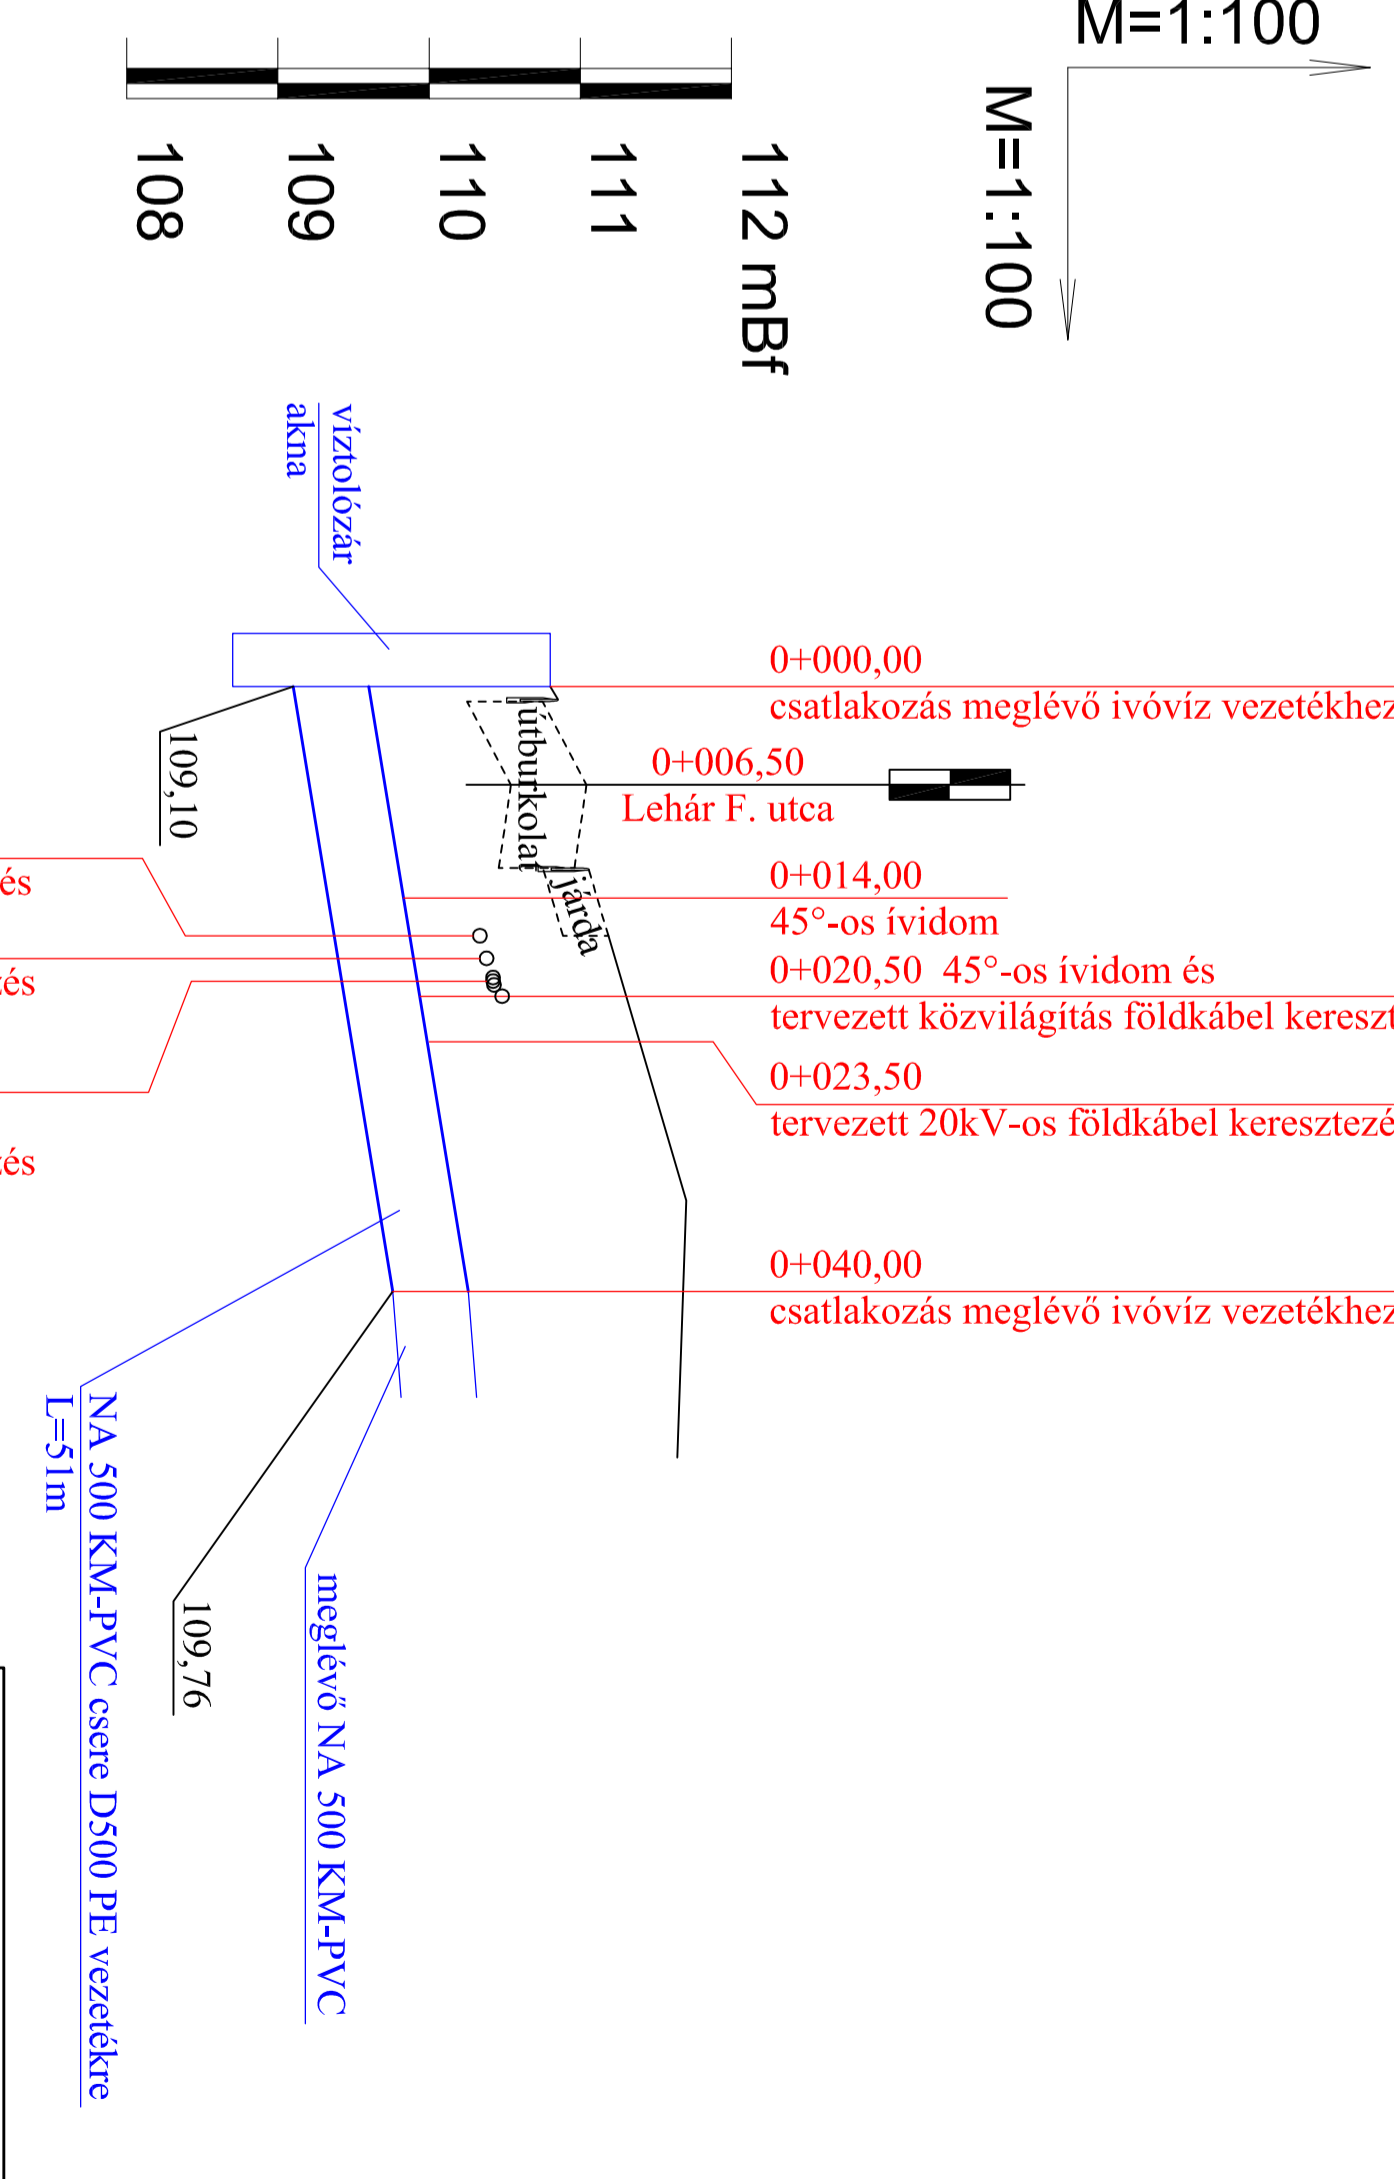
M=1:100

M=1:100

108
109
110
111
112 mBf

víztolózár
akna

0+000,00
csatlakozás meglévő ivóvíz vezetékhez

109,10

útburkolat

0+006,50
Lehár F. utca

0+014,00
45°-os ívidom

járda

0+020,50 45°-os ívidom és
tervezett közvilágítás földkábel kereszt

0+023,50
tervezett 20kV-os földkábel keresztezé

és

zés

zés

0+040,00
csatlakozás meglévő ivóvíz vezetékhez

NA 500 KM-PVC csere D500 PE vezetékre
L=51m

109,76

meglévő NA 500 KM-PVC